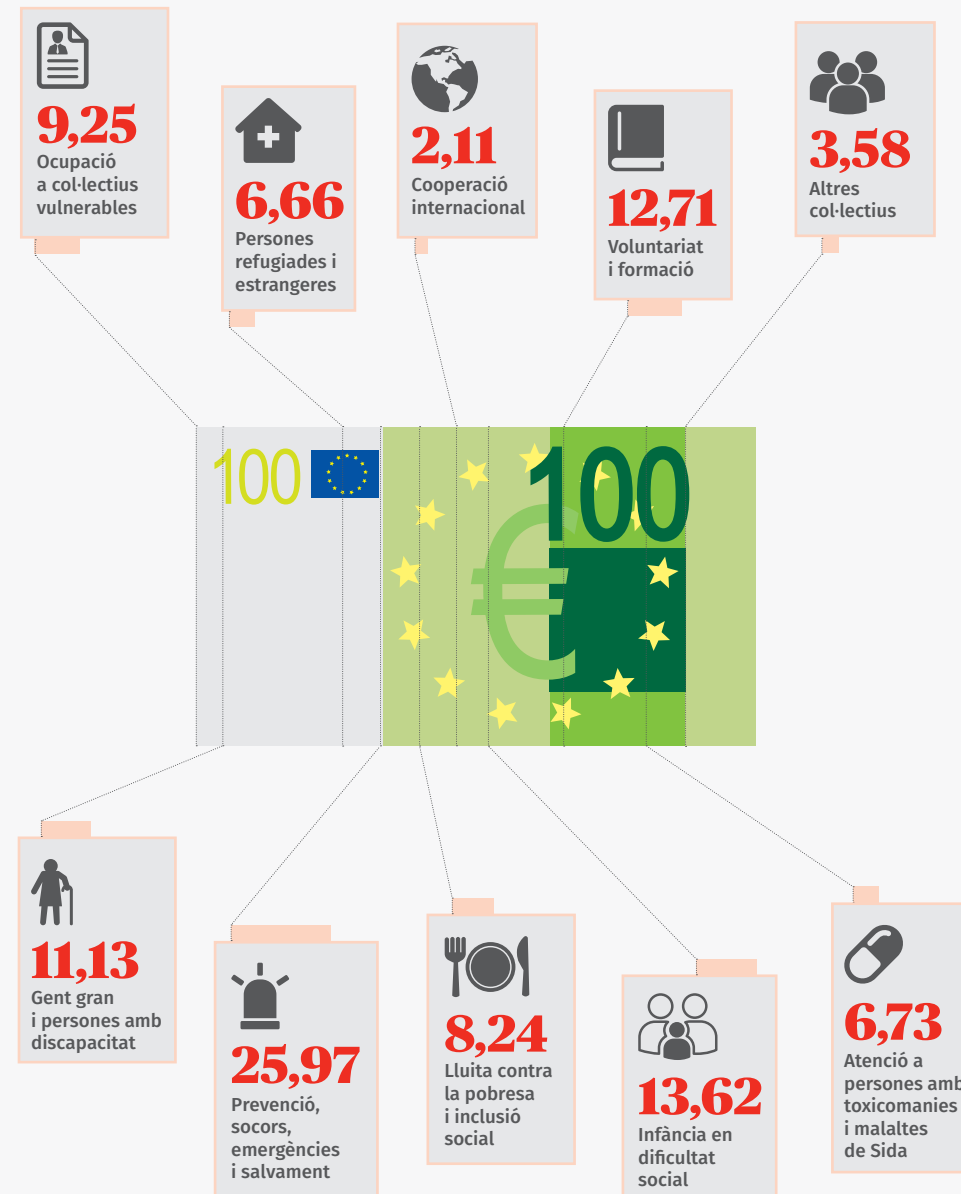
9,25
Ocupació a col·lectius vulnerables

6,66
Persones refugiades i estrangeres

2,11
Cooperació internacional

12,71
Voluntariat i formació

3,58
Altres col·lectius

100

100

11,13
Gent gran i persones amb discapacitat

25,97
Prevenció, socors, emergències i salvament

8,24
Lluita contra la pobresa i inclusió social

13,62
Infància en dificultat social

6,73
Atenció a persones amb toxicomanies i malaltes de Sida